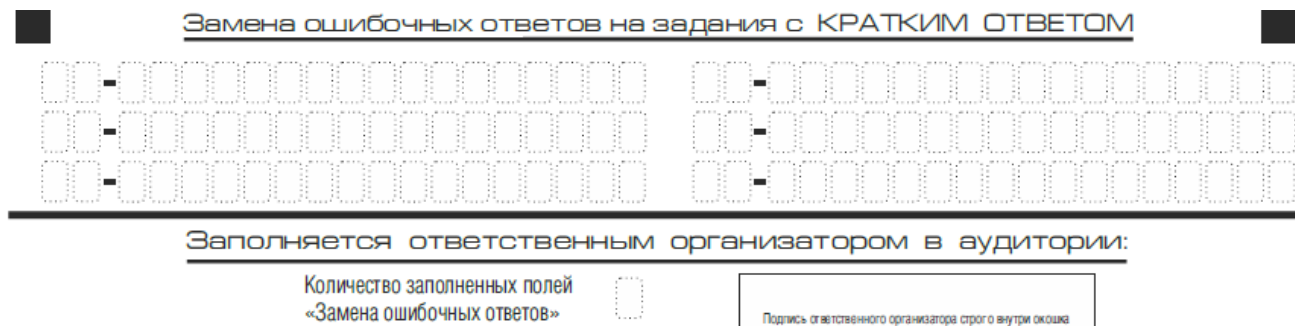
Замена ошибочных ответов на задания с КРАТКИМ ОТВЕТОМ

Заполняется ответственным организатором в аудитории:

Количество заполненных полей «Замена ошибочных ответов»

Подпись ответственного организатора строго внутри окошка